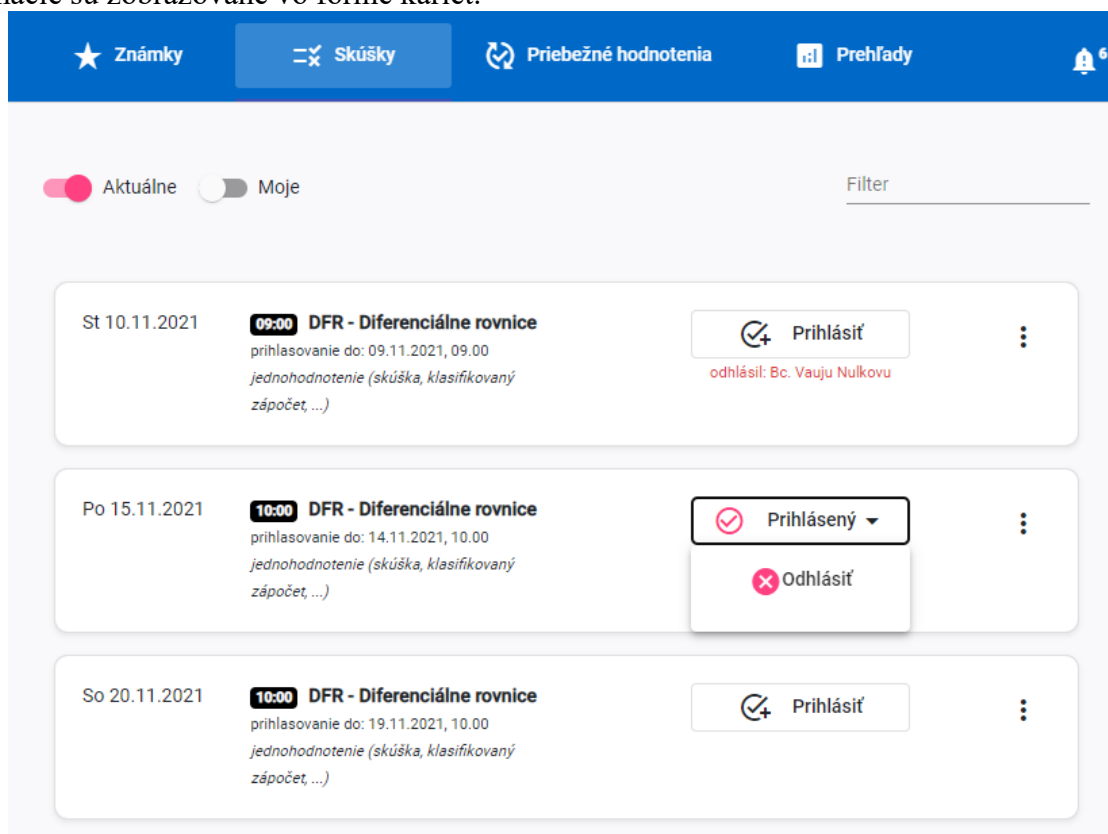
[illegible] sú zobrazované vo forme kariet.

Známky Skúšky Priebežné hodnotenia Prehľady 6

Aktuálne Moje

Filter

St 10.11.2021

09:00 DFR - Diferenciálne rovnice
prihlasovanie do: 09.11.2021, 09.00
jednohodnotenie (skúška, klasifikovaný zápočet, ...)

Prihlásiť
odhlásil: Bc. Vauju Nulkovu

Po 15.11.2021

10:00 DFR - Diferenciálne rovnice
prihlasovanie do: 14.11.2021, 10.00
jednohodnotenie (skúška, klasifikovaný zápočet, ...)

Prihlásený
Odhlásiť

So 20.11.2021

10:00 DFR - Diferenciálne rovnice
prihlasovanie do: 19.11.2021, 10.00
jednohodnotenie (skúška, klasifikovaný zápočet, ...)

Prihlásiť